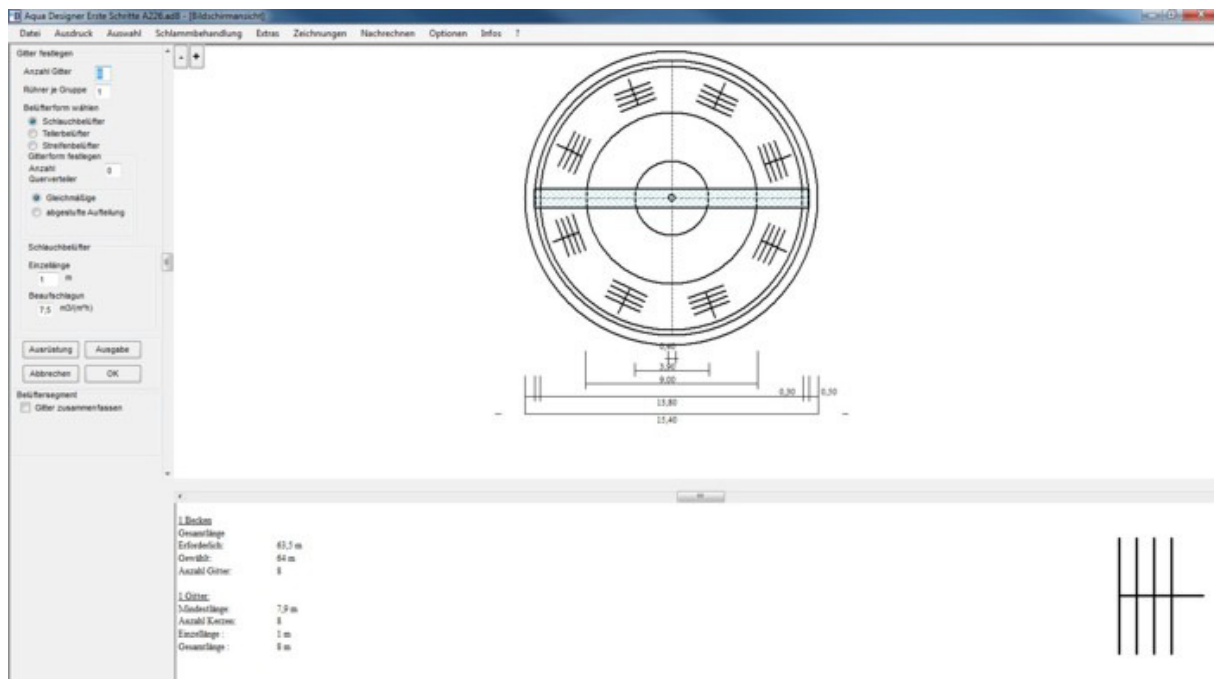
Aqua Designer Erste Schritte A226.ad8 - [Bildschirmansicht]

Datei Ausdruck Auswahl Schlammbehandlung Extras Zeichnungen Nachrechnen Optionen Infos ?

Gitter festlegen
Anzahl Gitter 8
Rührer je Gruppe 1
Belüfterform wählen
Schlauchbelüfter
Tellerbelüfter
Streifenbelüfter
Gitterform festlegen
Anzahl Querverteiler 0
Gleichmäßige
abgestufte Aufteilung
Schlauchbelüfter
Einzellänge 1 m
Beaufschlagun 7,5 m3/(m*h)
Ausrüstung Ausgabe
Abbrechen OK
Belüftersegment
Gitter zusammenfassen

- +

0,40
3,50
9,00
0,30
0,30
15,80
15,40

1 Becken
Gesamtlänge
Erforderlich: 63,5 m
Gewählt: 64 m
Anzahl Gitter: 8

1 Gitter:
Mindestlänge: 7,9 m
Anzahl Kerzen: 8
Einzellänge : 1 m
Gesamtlänge : 8 m